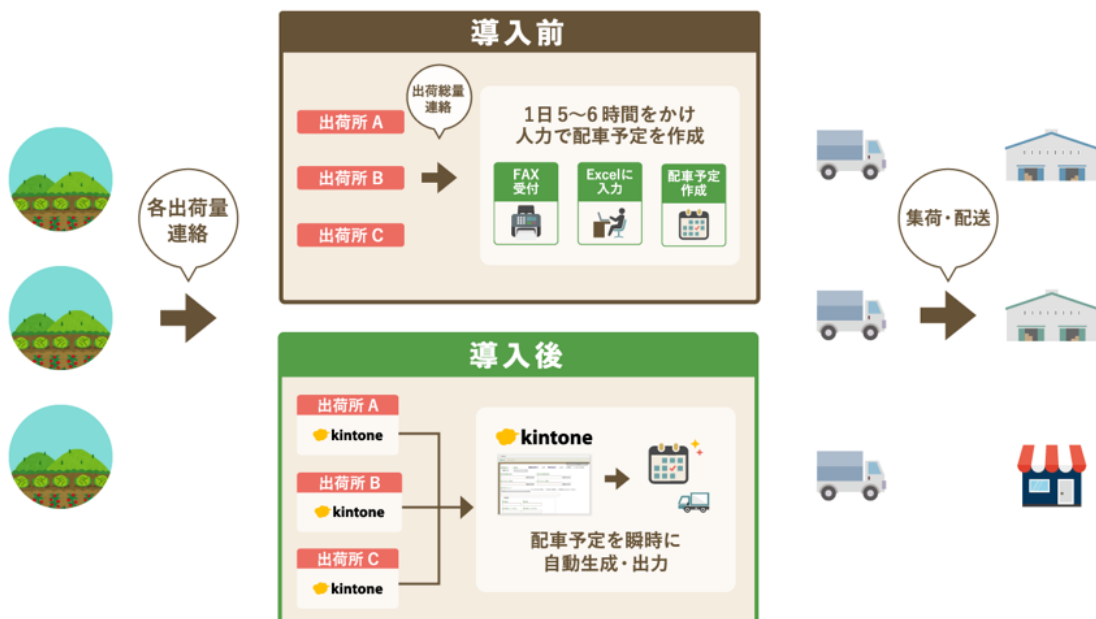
各出荷量
連絡

導入前

出荷所 A
出荷所 B
出荷所 C

出荷総量
連絡

1日 5〜6 時間をかけ
人力で配車予定を作成

FAX
受付

Excelに
入力

配車予定
作成

導入後

出荷所 A
kintone
出荷所 B
kintone
出荷所 C
kintone

kintone

配車予定を瞬時に
自動生成・出力

集荷・配送